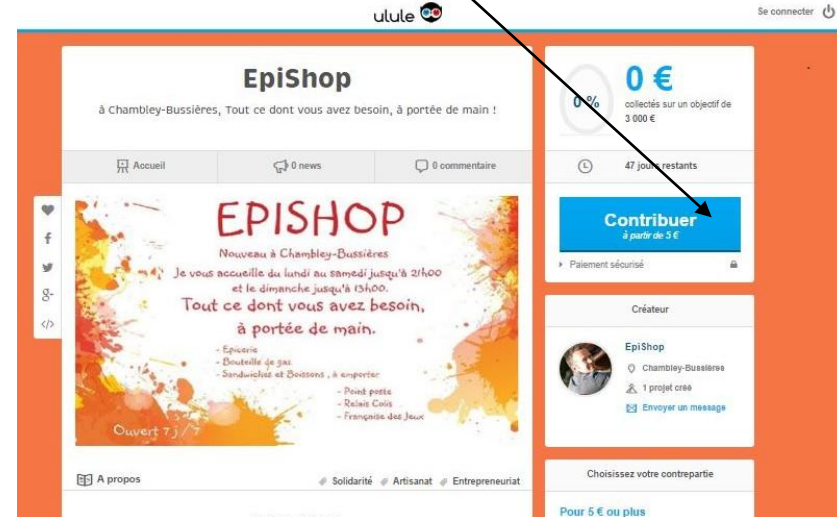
ulule

Se connecter

EpiShop

à Chambley-Bussières, Tout ce dont vous avez besoin, à portée de main !

Accueil

0 news

0 commentaire

EPISHOP

Nouveau à Chambley-Bussières

Je vous accueille du lundi au samedi jusqu'à 21h00 et le dimanche jusqu'à 13h00.

Tout ce dont vous avez besoin, à portée de main.

- Epicerie
- Bouteille de gaz
- Sandwiches et Boissons, à emporter

- Point poste
- Relais Colis
- Française des Jeux

Ouvert 7 j / 7

A propos

Solidarité

Artisanat

Entrepreneuriat

0%

0 €

collectés sur un objectif de 3 000 €

47 jours restants

Contribuer
à partir de 5 €

Paiement sécurisé

Créateur

EpiShop

Chambley-Bussières

1 projet créé

Envoyer un message

Choisissez votre contrepartie

Pour 5 € ou plus